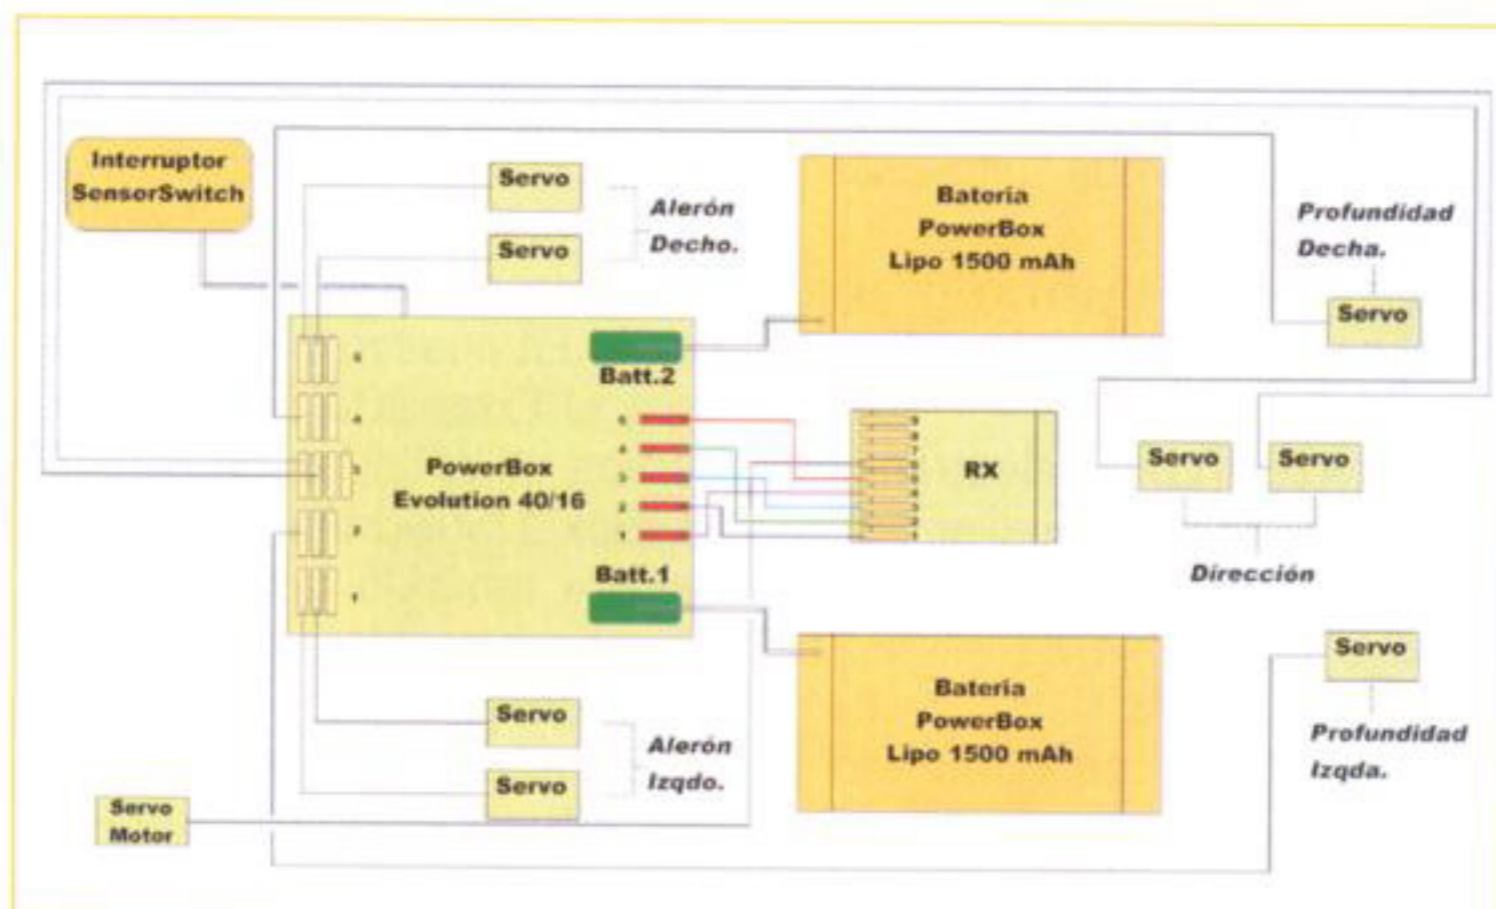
Interruptor SensorSwitch

Servo

Servo

Alerón Decho.

Batería PowerBox Lipo 1500 mAh

Profundidad Decha.

Servo

5

4

3

2

1

Batt.2

PowerBox Evolution 40/16

5

4

3

2

1

RX

Servo

Servo

Dirección

Batt.1

Servo

Batería PowerBox Lipo 1500 mAh

Profundidad Izqda.

Servo

Alerón Izqdo.

Servo

Servo Motor